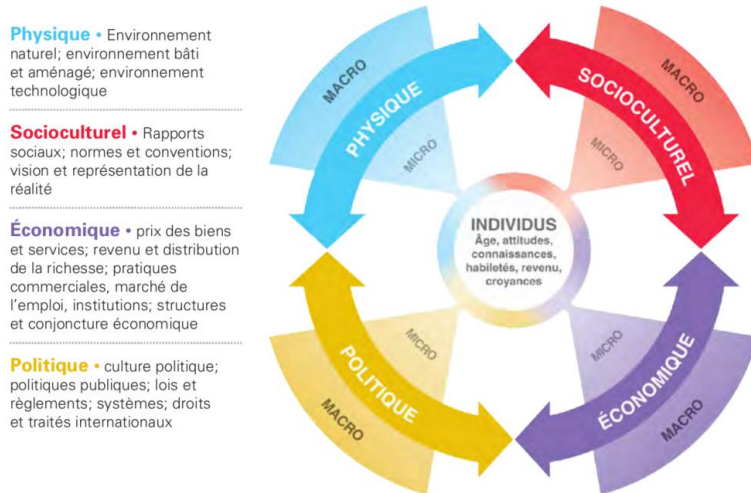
**Physique** • Environnement naturel; environnement bâti et aménagé; environnement technologique

**Socioculturel** • Rapports sociaux; normes et conventions; vision et représentation de la réalité

**Économique** • prix des biens et services; revenu et distribution de la richesse; pratiques commerciales, marché de l'emploi, institutions; structures et conjoncture économique

**Politique** • culture politique; politiques publiques; lois et règlements; systèmes; droits et traités internationaux

MACRO
PHYSIQUE
MICRO

MACRO
SOCIOCULTUREL
MICRO

INDIVIDUS
Âge, attitudes, connaissances, habiletés, revenu, croyances

MICRO
POLITIQUE
MACRO

MICRO
ÉCONOMIQUE
MACRO